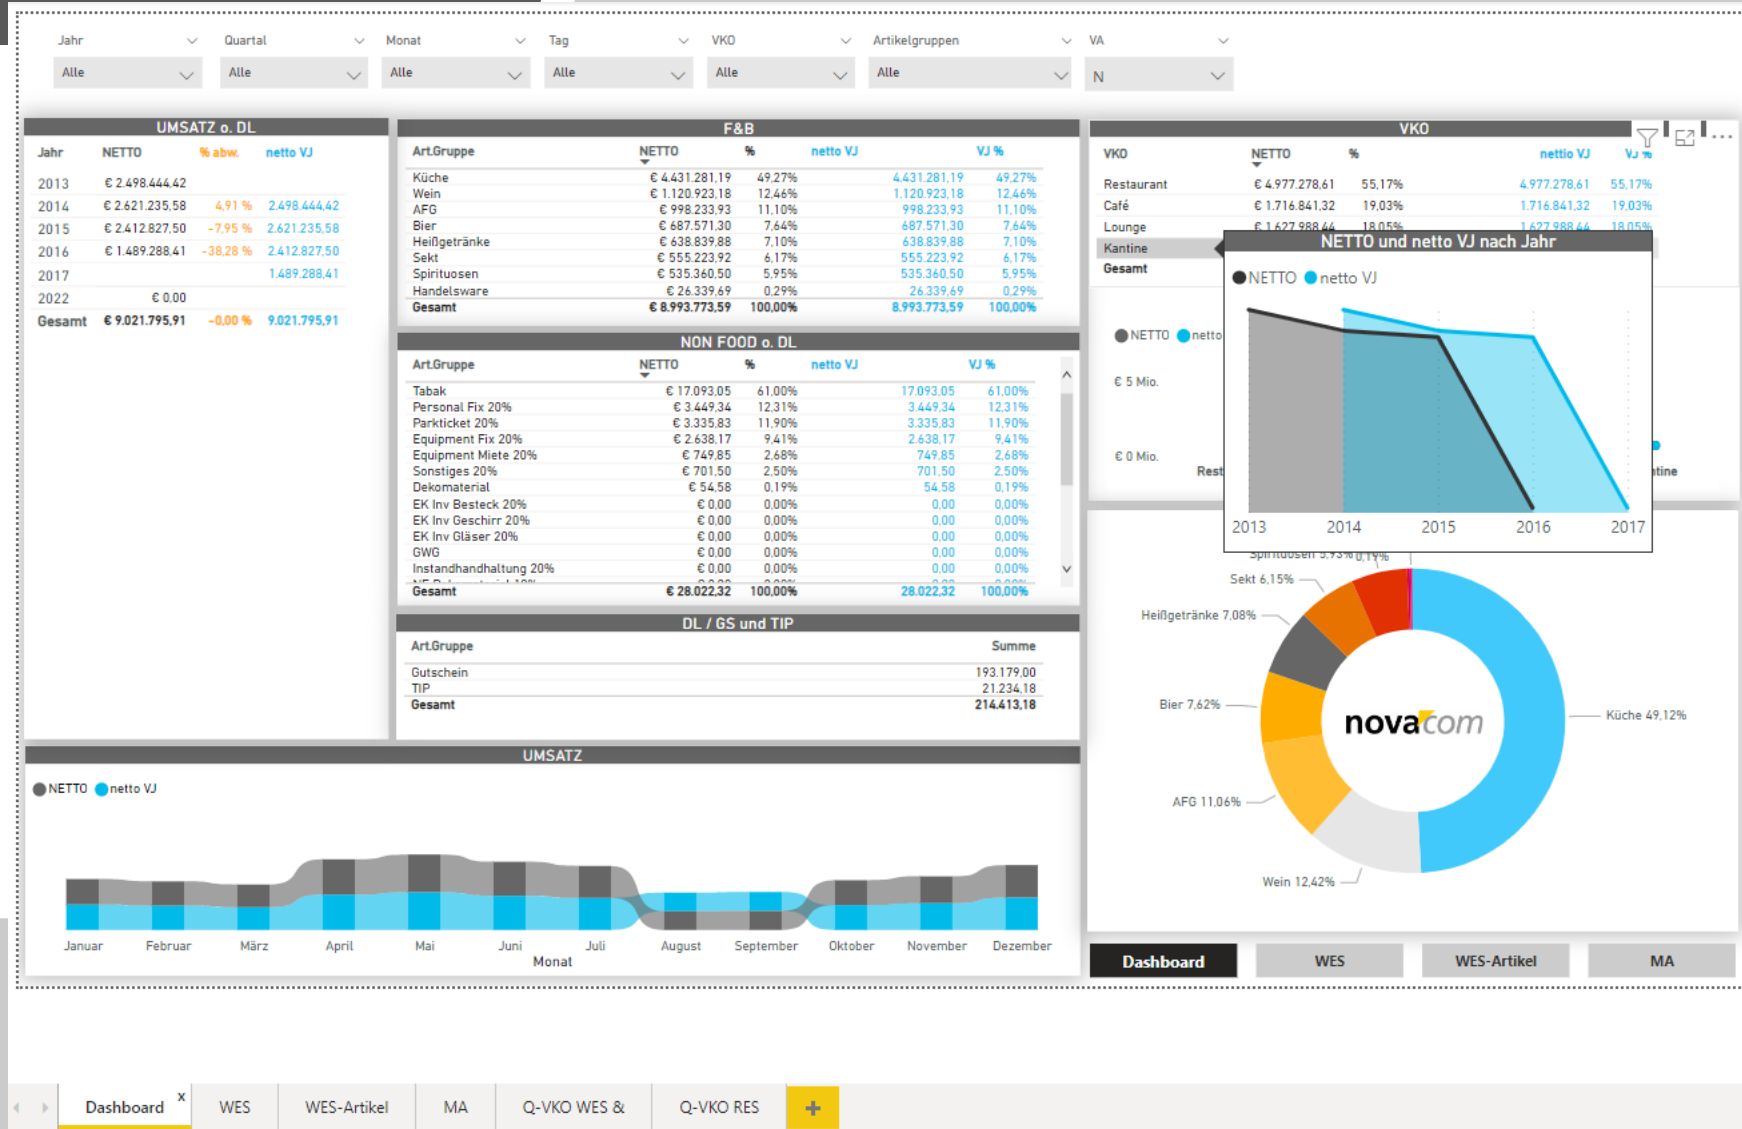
Jahr
Alle
Quartal
Alle
Monat
Alle
Tag
Alle
VKO
Alle
Artikelgruppen
Alle
VA
N

UMSATZ o. DL

| Jahr | NETTO | % abw. | netto VJ |
|---|---|---|---|
| 2013 | € 2.498.444,42 | | |
| 2014 | € 2.621.235,58 | 4,91 % | 2.498.444,42 |
| 2015 | € 2.412.827,50 | -7,95 % | 2.621.235,58 |
| 2016 | € 1.489.288,41 | -38,28 % | 2.412.827,50 |
| 2017 | | | 1.489.288,41 |
| 2022 | € 0,00 | | |
| Gesamt | € 9.021.795,91 | -0,00 % | 9.021.795,91 |

F&B

| Art.Gruppe | NETTO | % | netto VJ | VJ % |
|---|---|---|---|---|
| Küche | € 4.431.281,19 | 49,27% | 4.431.281,19 | 49,27% |
| Wein | € 1.120.923,18 | 12,46% | 1.120.923,18 | 12,46% |
| AFG | € 998.233,93 | 11,10% | 998.233,93 | 11,10% |
| Bier | € 687.571,30 | 7,64% | 687.571,30 | 7,64% |
| Heißgetränke | € 638.839,88 | 7,10% | 638.839,88 | 7,10% |
| Sekt | € 555.223,92 | 6,17% | 555.223,92 | 6,17% |
| Spirituosen | € 535.360,50 | 5,95% | 535.360,50 | 5,95% |
| Handelsware | € 26.339,69 | 0,29% | 26.339,69 | 0,29% |
| Gesamt | € 8.993.773,59 | 100,00% | 8.993.773,59 | 100,00% |

NON FOOD o. DL

| Art.Gruppe | NETTO | % | netto VJ | VJ % |
|---|---|---|---|---|
| Tabak | € 17.093,05 | 61,00% | 17.093,05 | 61,00% |
| Personal Fix 20% | € 3.449,34 | 12,31% | 3.449,34 | 12,31% |
| Parkticket 20% | € 3.335,83 | 11,90% | 3.335,83 | 11,90% |
| Equipment Fix 20% | € 2.638,17 | 9,41% | 2.638,17 | 9,41% |
| Equipment Miete 20% | € 749,85 | 2,68% | 749,85 | 2,68% |
| Sonstiges 20% | € 701,50 | 2,50% | 701,50 | 2,50% |
| Dekomaterial | € 54,58 | 0,19% | 54,58 | 0,19% |
| EK Inv Besteck 20% | € 0,00 | 0,00% | 0,00 | 0,00% |
| EK Inv Geschirr 20% | € 0,00 | 0,00% | 0,00 | 0,00% |
| EK Inv Gläser 20% | € 0,00 | 0,00% | 0,00 | 0,00% |
| GWG | € 0,00 | 0,00% | 0,00 | 0,00% |
| Instandhandhaltung 20% | € 0,00 | 0,00% | 0,00 | 0,00% |
| Gesamt | € 28.022,32 | 100,00% | 28.022,32 | 100,00% |

DL / GS und TIP

| Art.Gruppe | Summe |
|---|---|
| Gutschein | 193.179,00 |
| TIP | 21.234,18 |
| Gesamt | 214.413,18 |

VKO

| VKO | NETTO | % | netto VJ | VJ % |
|---|---|---|---|---|
| Restaurant | € 4.977.278,61 | 55,17% | 4.977.278,61 | 55,17% |
| Café | € 1.716.841,32 | 19,03% | 1.716.841,32 | 19,03% |
| Lounge | € 1.627.988,44 | 18,05% | 1.627.988,44 | 18,05% |
| Kantine | | | | |
| Gesamt | | | | |

NETTO und netto VJ nach Jahr
NETTO netto VJ
2013 2014 2015 2016 2017

NETTO netto
€ 5 Mio.
€ 0 Mio.
Rest
tine

Spirituosen 5,95% 0,17%
Sekt 6,15%
Heißgetränke 7,08%
Bier 7,62%
AFG 11,06%
Wein 12,42%
Küche 49,12%
novacom

UMSATZ
NETTO netto VJ
Januar Februar März April Mai Juni Juli August September Oktober November Dezember
Monat

Dashboard WES WES-Artikel MA

Dashboard × WES WES-Artikel MA Q-VKO WES & Q-VKO RES +